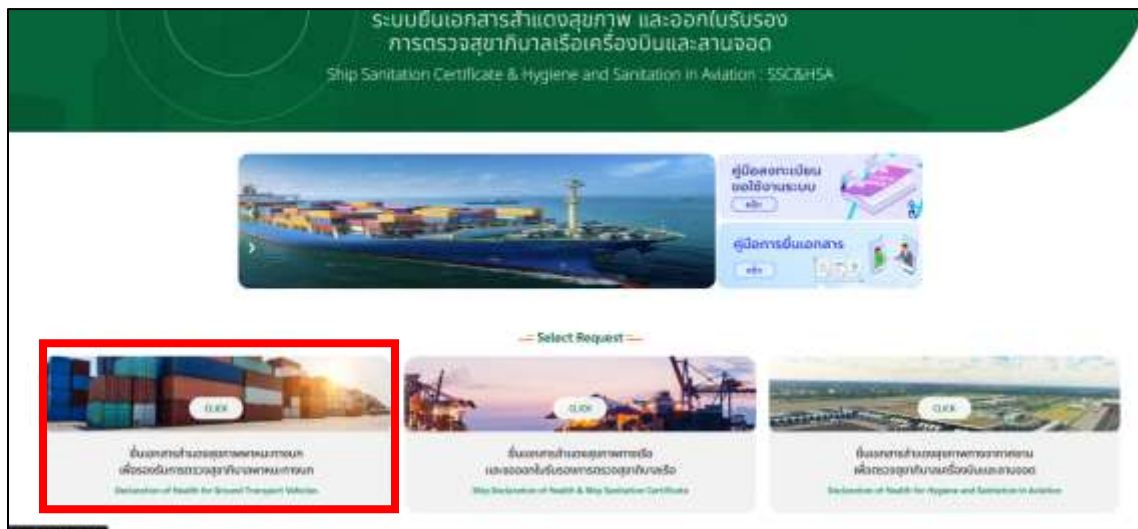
ระบบยื่นเอกสารสำแดงสุขภาพ และออกใบรับรอง
การตรวจสุขาภิบาลเรือเครื่องบินและลานจอด

Ship Sanitation Certificate & Hygiene and Sanitation in Aviation : SSC&HSA

คู่มือลงทะเบียนขอใช้งานระบบ

คลิก

คู่มือการยื่นเอกสาร

คลิก

Select Request

CLICK

ยื่นเอกสารสำแดงสุขภาพพาหนะทางบก เพื่อรองรับการตรวจสุขาภิบาลพาหนะทางบก

Declaration of Health for Ground Transport Vehicles

CLICK

ยื่นเอกสารสำแดงสุขภาพทางเรือ และขอออกใบรับรองการตรวจสุขาภิบาลเรือ

Ship Declaration of Health & Ship Sanitation Certificate

CLICK

ยื่นเอกสารสำแดงสุขภาพทางอากาศยาน เพื่อตรวจสุขาภิบาลเครื่องบินและลานจอด

Declaration of Health for Hygiene and Sanitation in Aviation